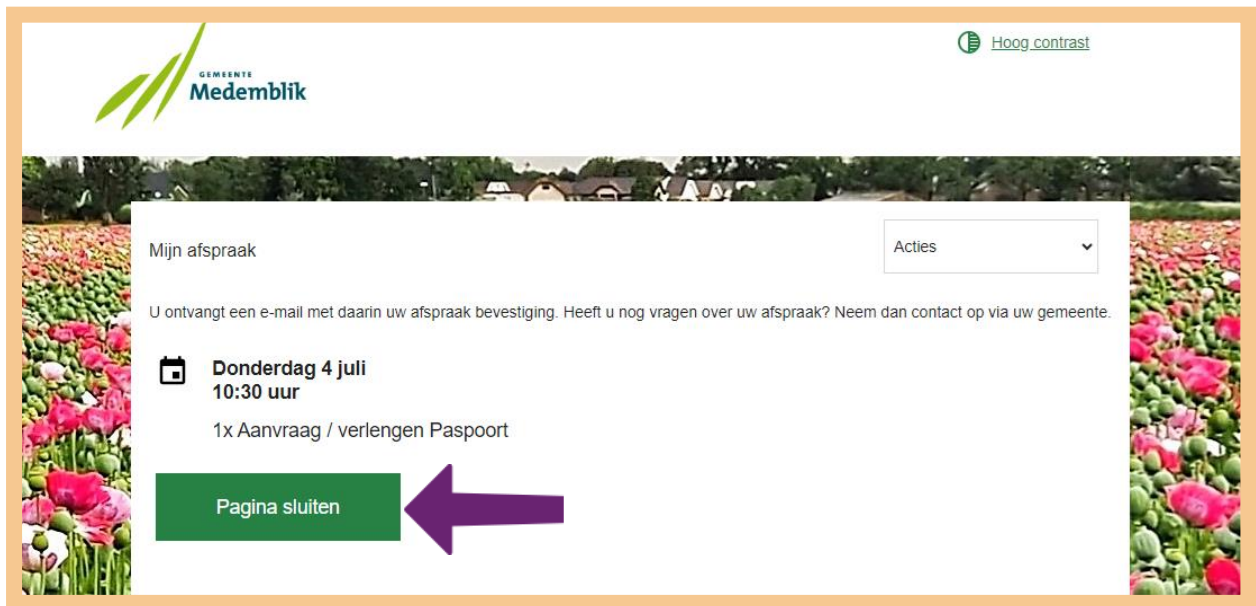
GEMEENTE
Medemblik

Hoog contrast

Mijn afspraak

Acties

U ontvangt een e-mail met daarin uw afspraak bevestiging. Heeft u nog vragen over uw afspraak? Neem dan contact op via uw gemeente.

Donderdag 4 juli
10:30 uur

1x Aanvraag / verlengen Paspoort

Pagina sluiten